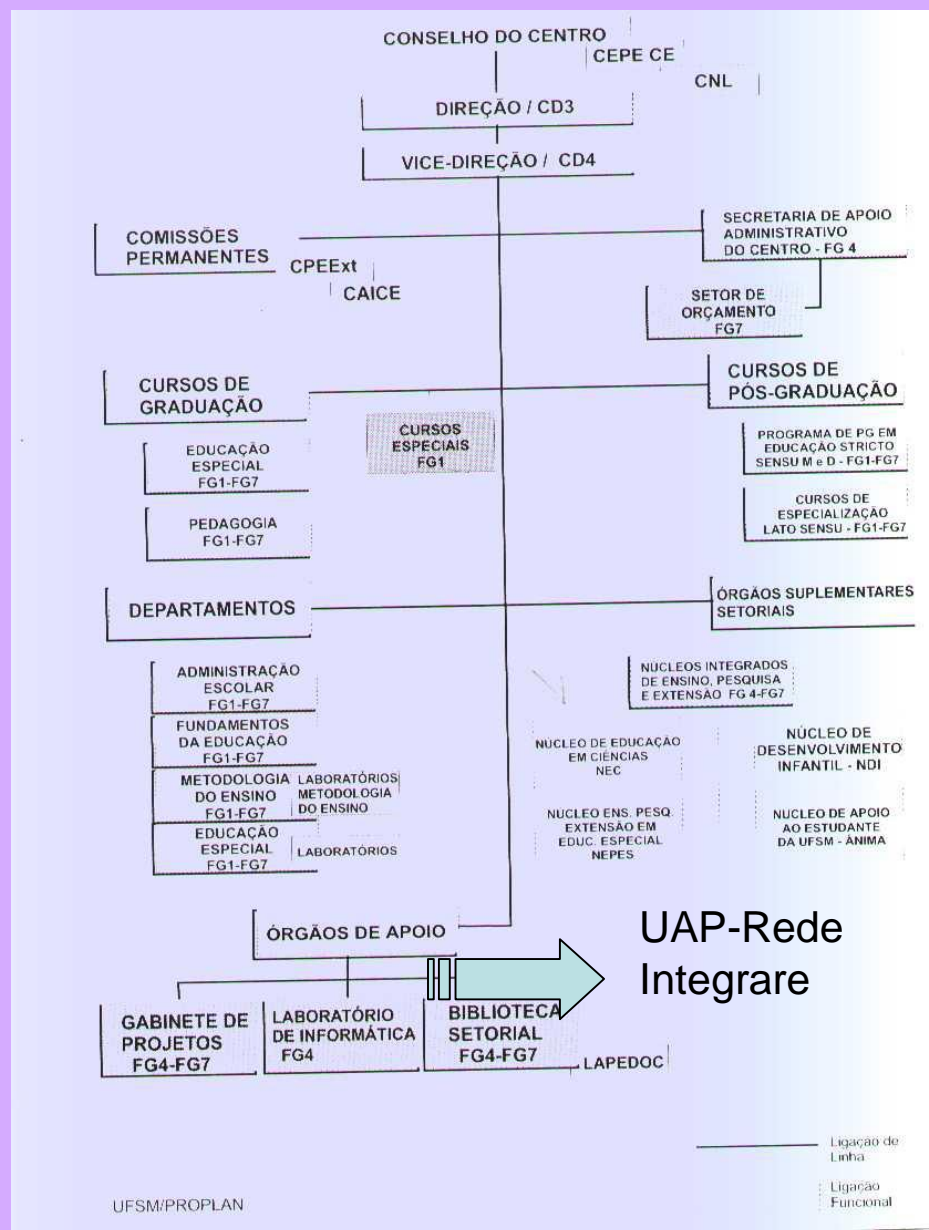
CONSELHO DO CENTRO
CEPE CE
CNL

DIREÇÃO / CD3

VICE-DIREÇÃO / CD4

COMISSÕES PERMANENTES
CPEExt
CAICE

SECRETARIA DE APOIO ADMINISTRATIVO DO CENTRO - FG 4

SETOR DE ORÇAMENTO FG7

CURSOS DE GRADUAÇÃO

CURSOS DE PÓS-GRADUAÇÃO

CURSOS ESPECIAIS FG1

EDUCAÇÃO ESPECIAL FG1-FG7

PEDAGOGIA FG1-FG7

PROGRAMA DE PG EM EDUCAÇÃO STRICTO SENSU M e D - FG1-FG7

CURSOS DE ESPECIALIZAÇÃO LATO SENSU - FG1-FG7

DEPARTAMENTOS

ÓRGÃOS SUPLEMENTARES SETORIAIS

ADMINISTRAÇÃO ESCOLAR FG1-FG7

FUNDAMENTOS DA EDUCAÇÃO FG1-FG7

METODOLOGIA DO ENSINO FG1-FG7
LABORATÓRIOS METODOLOGIA DO ENSINO

EDUCAÇÃO ESPECIAL FG1-FG7
LABORATÓRIOS

NÚCLEOS INTEGRADOS DE ENSINO, PESQUISA E EXTENSÃO FG 4-FG7

NÚCLEO DE EDUCAÇÃO EM CIÊNCIAS NEC

NÚCLEO DE DESENVOLVIMENTO INFANTIL - NDI

NUCLEO ENS. PESQ. EXTENSÃO EM EDUC. ESPECIAL NEPES

NUCLEO DE APOIO AO ESTUDANTE DA UFSM - ÂNIMA

ÓRGÃOS DE APOIO

UAP-Rede Integrare

GABINETE DE PROJETOS FG4-FG7

LABORATÓRIO DE INFORMÁTICA FG4

BIBLIOTECA SETORIAL FG4-FG7

LAPEDOC

Ligação de Linha

Ligação Funcional

UFSM/PROPLAN